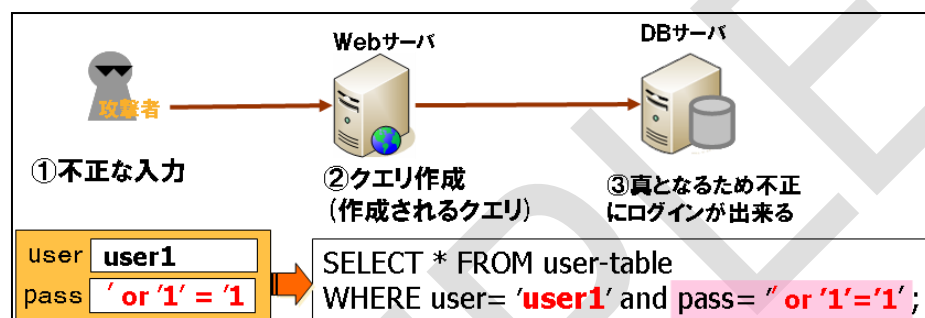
Webサーバ

DBサーバ

攻撃者

①不正な入力

②クエリ作成
（作成されるクエリ）

③真となるため不正にログインが出来る

user user1
pass ' or '1' = '1

SELECT * FROM user-table
WHERE user= 'user1' and pass= '' or '1'='1';